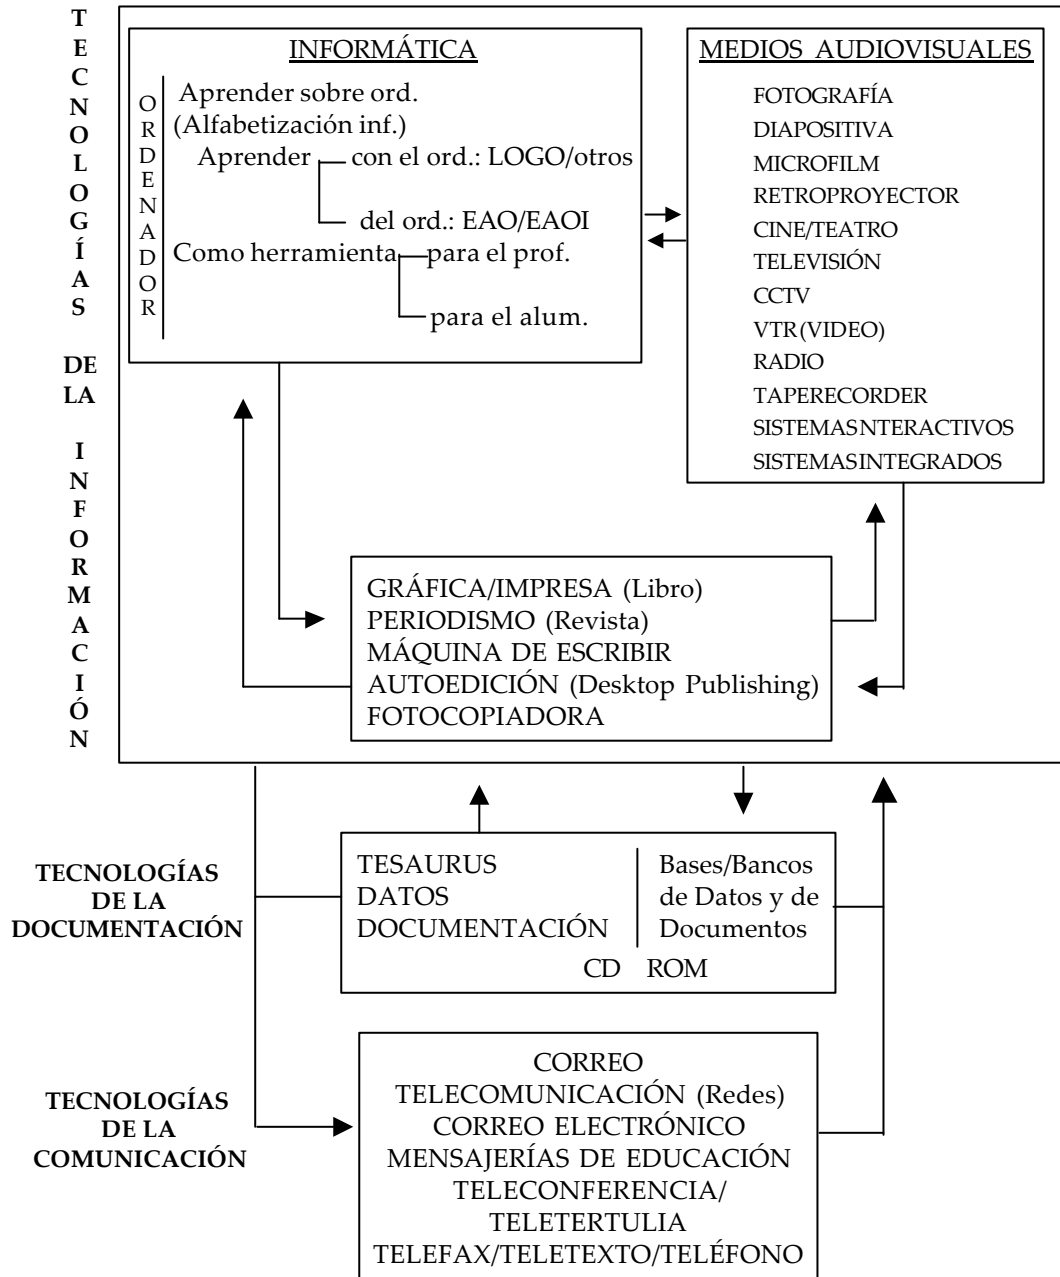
TECNOLOGÍAS DE LA INFORMACIÓN

INFORMÁTICA

ORDENADOR

Aprender sobre ord. (Alfabetización inf.)

Aprender con el ord.: LOGO/otros

del ord.: EAO/EAOI

Como herramienta para el prof.

para el alum.

MEDIOS AUDIOVISUALES

FOTOGRAFÍA
DIAPOSITIVA
MICROFILM
RETROPROYECTOR
CINE/TEATRO
TELEVISIÓN
CCTV
VTR(VIDEO)
RADIO
TAPERECORDER
SISTEMASNTERACTIVOS
SISTEMASINTEGRADOS

GRÁFICA/IMPRESA (Libro)
PERIODISMO (Revista)
MÁQUINA DE ESCRIBIR
AUTOEDICIÓN (Desktop Publishing)
FOTOCOPIADORA

TECNOLOGÍAS DE LA DOCUMENTACIÓN

TESAURUS
DATOS
DOCUMENTACIÓN

Bases/Bancos de Datos y de Documentos

CD ROM

TECNOLOGÍAS DE LA COMUNICACIÓN

CORREO
TELECOMUNICACIÓN (Redes)
CORREO ELECTRÓNICO
MENSAJERÍAS DE EDUCACIÓN
TELECONFERENCIA/
TELETERTULIA
TELEFAX/TELETEXTO/TELÉFONO